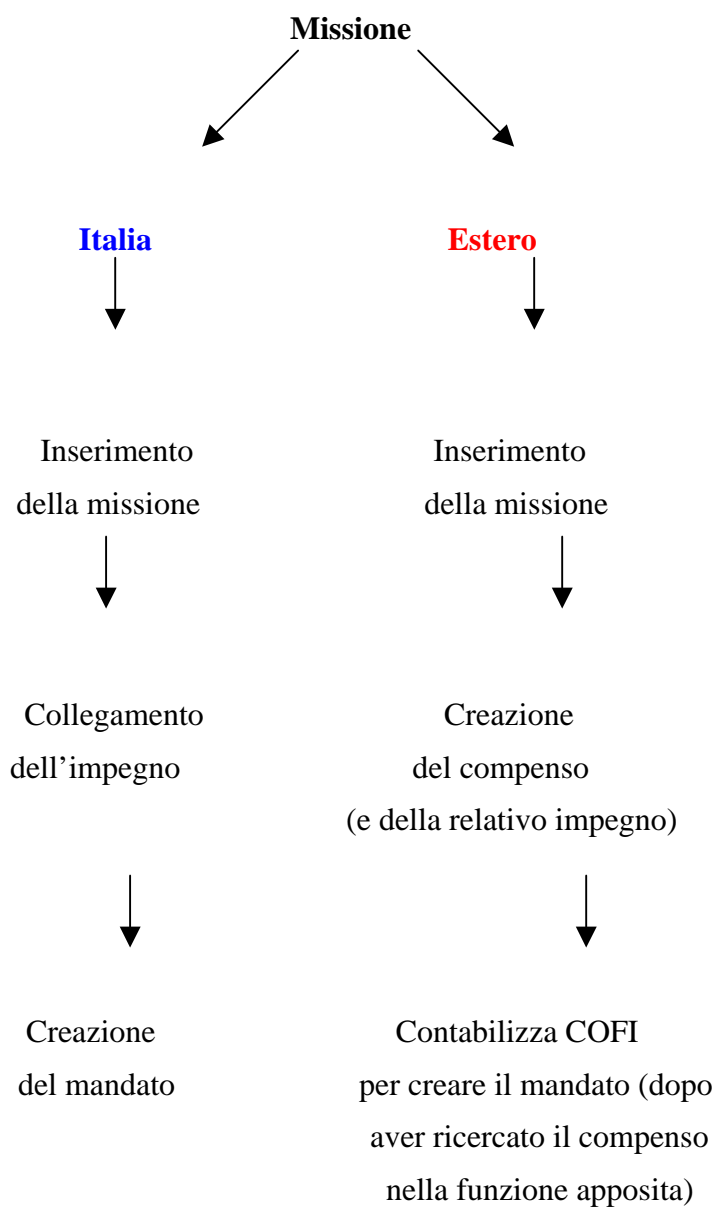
**Missione**

**Italia**

**Estero**

Inserimento della missione

Collegamento dell'impegno

Creazione del mandato

Inserimento della missione

Creazione del compenso (e della relativo impegno)

Contabilizza COFI per creare il mandato (dopo aver ricercato il compenso nella funzione apposita)